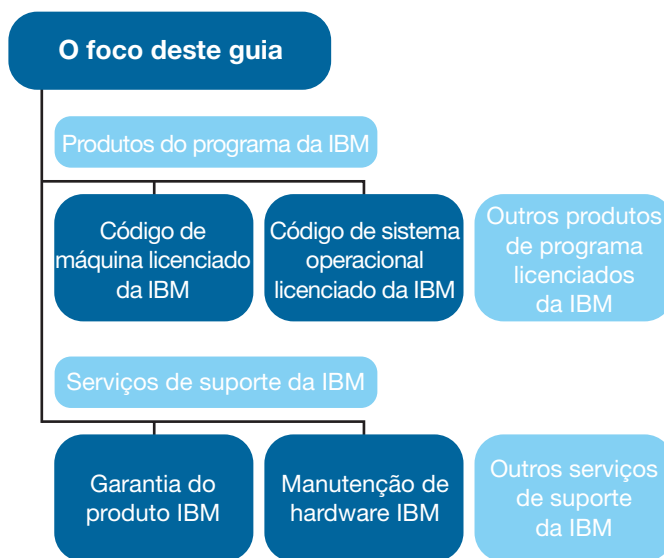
O foco deste guia

Produtos do programa da IBM

Código de máquina licenciado da IBM

Código de sistema operacional licenciado da IBM

Outros produtos de programa licenciados da IBM

Serviços de suporte da IBM

Garantia do produto IBM

Manutenção de hardware IBM

Outros serviços de suporte da IBM